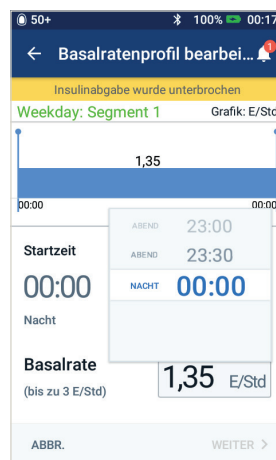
50+ 100% 00:17

← Basalratenprofil bearbei... 1

Insulinabgabe wurde unterbrochen

Weekday: Segment 1

Grafik: E/Std

1,35

00:00

00:00

Startzeit

00:00

Nacht

ABEND 23:00

ABEND 23:30

NACHT 00:00

Basalrate

(bis zu 3 E/Std)

1,35 E/Std

ABBR.

WEITER >